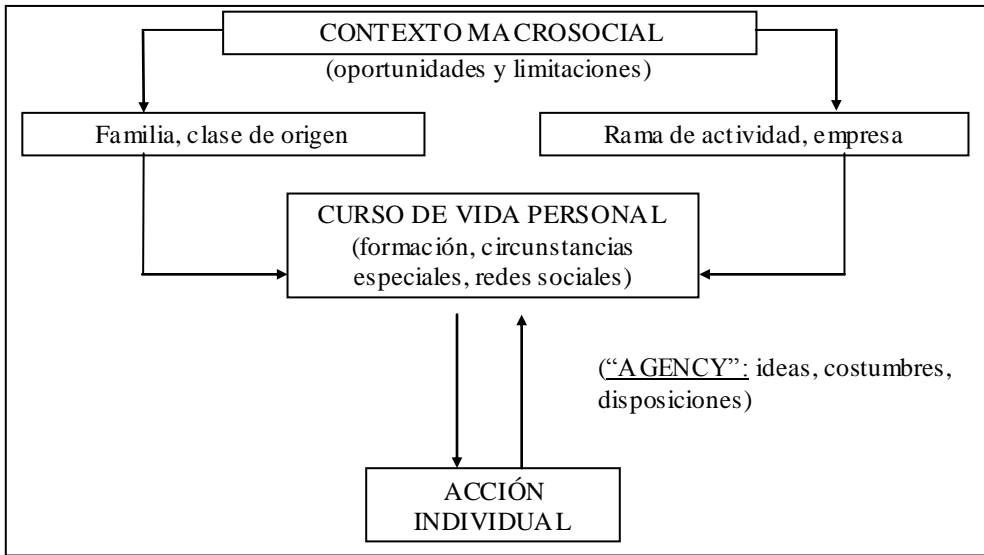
CONTEXTO MACROSOCIAL
(oportunidades y limitaciones)

Familia, clase de origen

Rama de actividad, empresa

CURSO DE VIDA PERSONAL
(formación, circunstancias especiales, redes sociales)

("AGENCY": ideas, costumbres, disposiciones)

ACCIÓN INDIVIDUAL